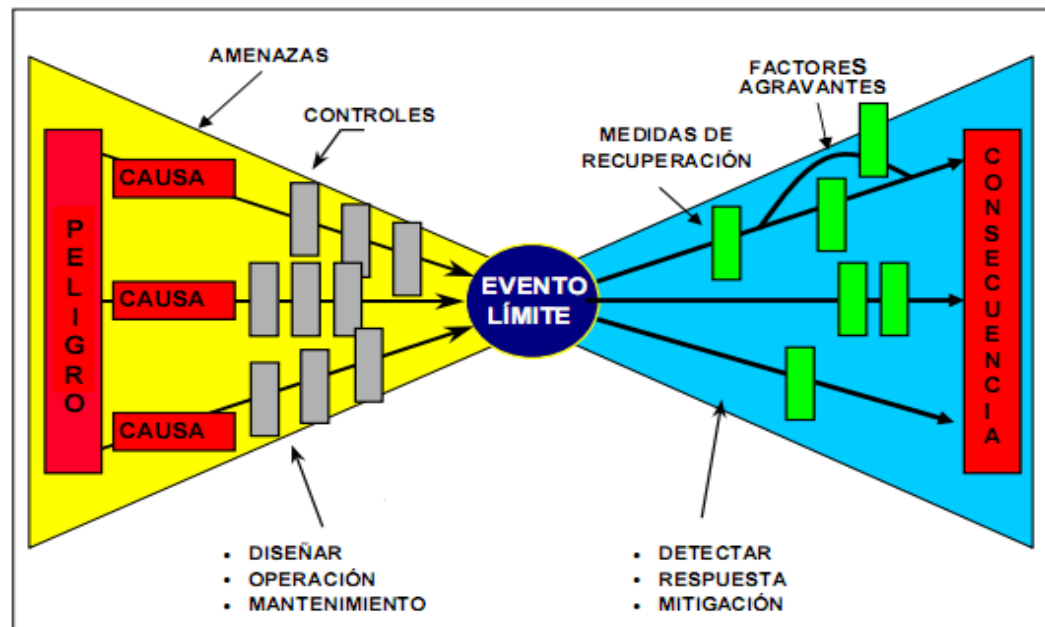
AMENAZAS

CONTROLES

FACTORES AGRAVANTES

MEDIDAS DE RECUPERACIÓN

PELIGRO

CAUSA

CAUSA

CAUSA

EVENTO LÍMITE

CONSECUENCIA

• DISEÑAR
• OPERACIÓN
• MANTENIMIENTO

• DETECTAR
• RESPUESTA
• MITIGACIÓN